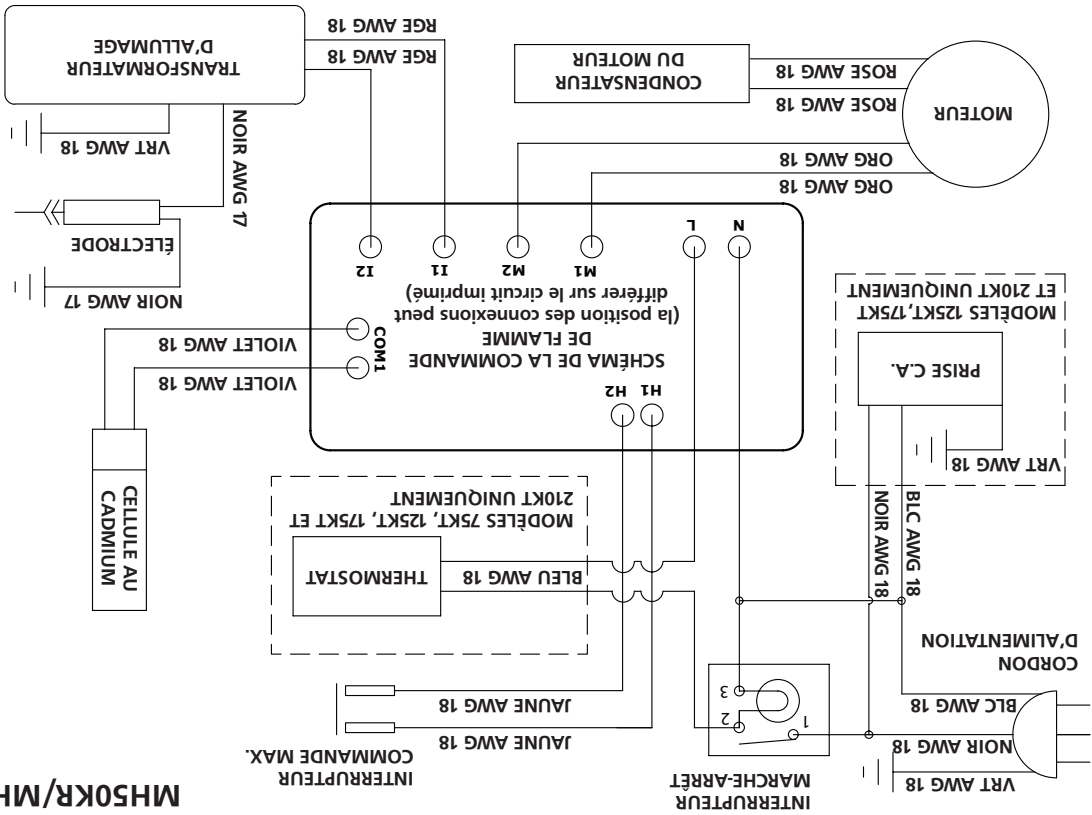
TRANSFORMATEUR D'ALLUMAGE

RGE AWG 18

RGE AWG 18

VRT AWG 18

NOIR AWG 17

ÉLECTRODE

NOIR AWG 17

CONDENSATEUR DU MOTEUR

ROSE AWG 18

ROSE AWG 18

MOTEUR

ORG AWG 18

ORG AWG 18

I2 I1 M2 M1 L N

(la position des connexions peut différer sur le circuit imprimé)

SCHÉMA DE LA COMMANDE DE FLAMME

COM1

VIOLET AWG 18

VIOLET AWG 18

H2 H1

CELLULE AU CADMIUM

MODÈLES 125KT,175KT ET 210KT UNIQUEMENT

PRISE C.A.

VRT AWG 18

MODÈLES 75KT, 125KT, 175KT ET 210KT UNIQUEMENT

THERMOSTAT

BLEU AWG 18

NOIR AWG 18

BLC AWG 18

CORDON D'ALIMENTATION

BLC AWG 18

NOIR AWG 18

VRT AWG 18

JAUNE AWG 18

JAUNE AWG 18

INTERRUPTEUR COMMANDE MAX.

3 2 1

INTERRUPTEUR MARCHE-ARRÊT

MH50KR/MH